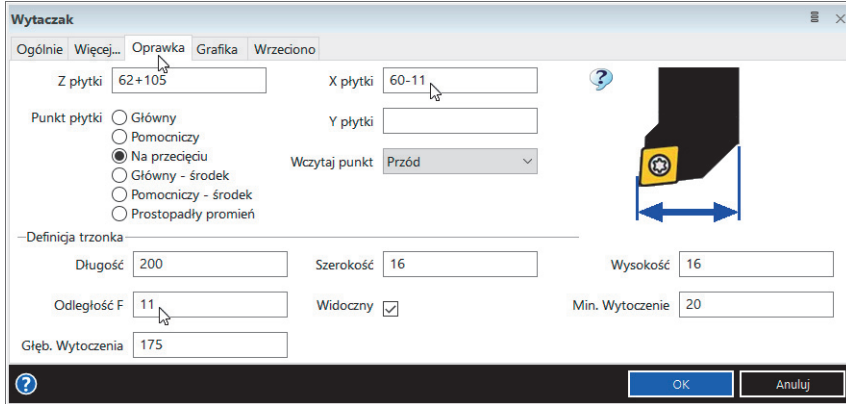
Wytaczak

Ogólnie | Więcej... | Oprawka | Grafika | Wrzeciono

Z płytki 62+105

X płytki 60-11

Punkt płytki
Główny
Pomocniczy
Na przecięciu
Główny - środek
Pomocniczy - środek
Prostopadły promień

Y płytki

Wczytaj punkt Przód

Definicja trzonka

Długość 200

Szerokość 16

Wysokość 16

Odległość F 11

Widoczny

Min. Wytoczenie 20

Głęb. Wytoczenia 175

OK

Anuluj